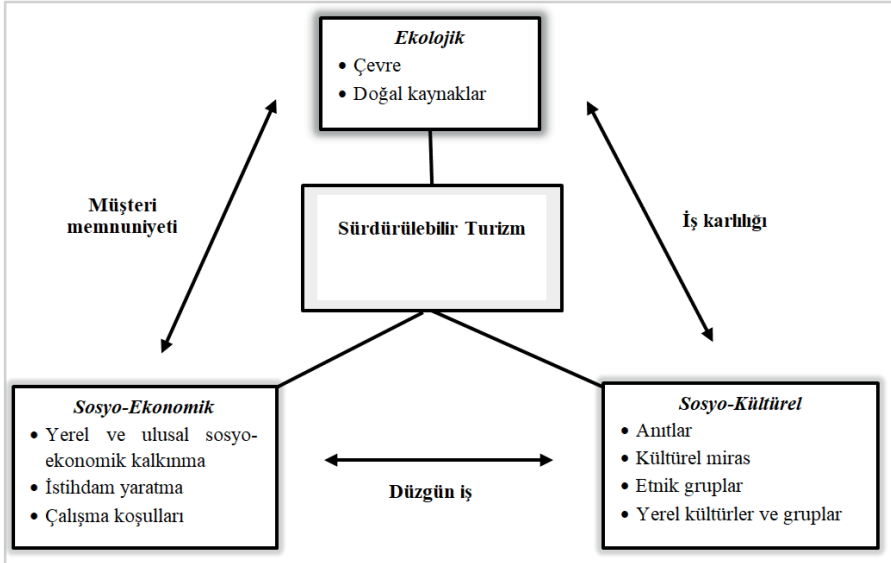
Ekolojik
• Çevre
• Doğal kaynaklar

Müşteri memnuniyeti

Sürdürülebilir Turizm

İş karlılığı

Sosyo-Ekonomik
• Yerel ve ulusal sosyo-ekonomik kalkınma
• İstihdam yaratma
• Çalışma koşulları

Düzgün iş

Sosyo-Kültürel
• Anıtlar
• Kültürel miras
• Etnik gruplar
• Yerel kültürler ve gruplar